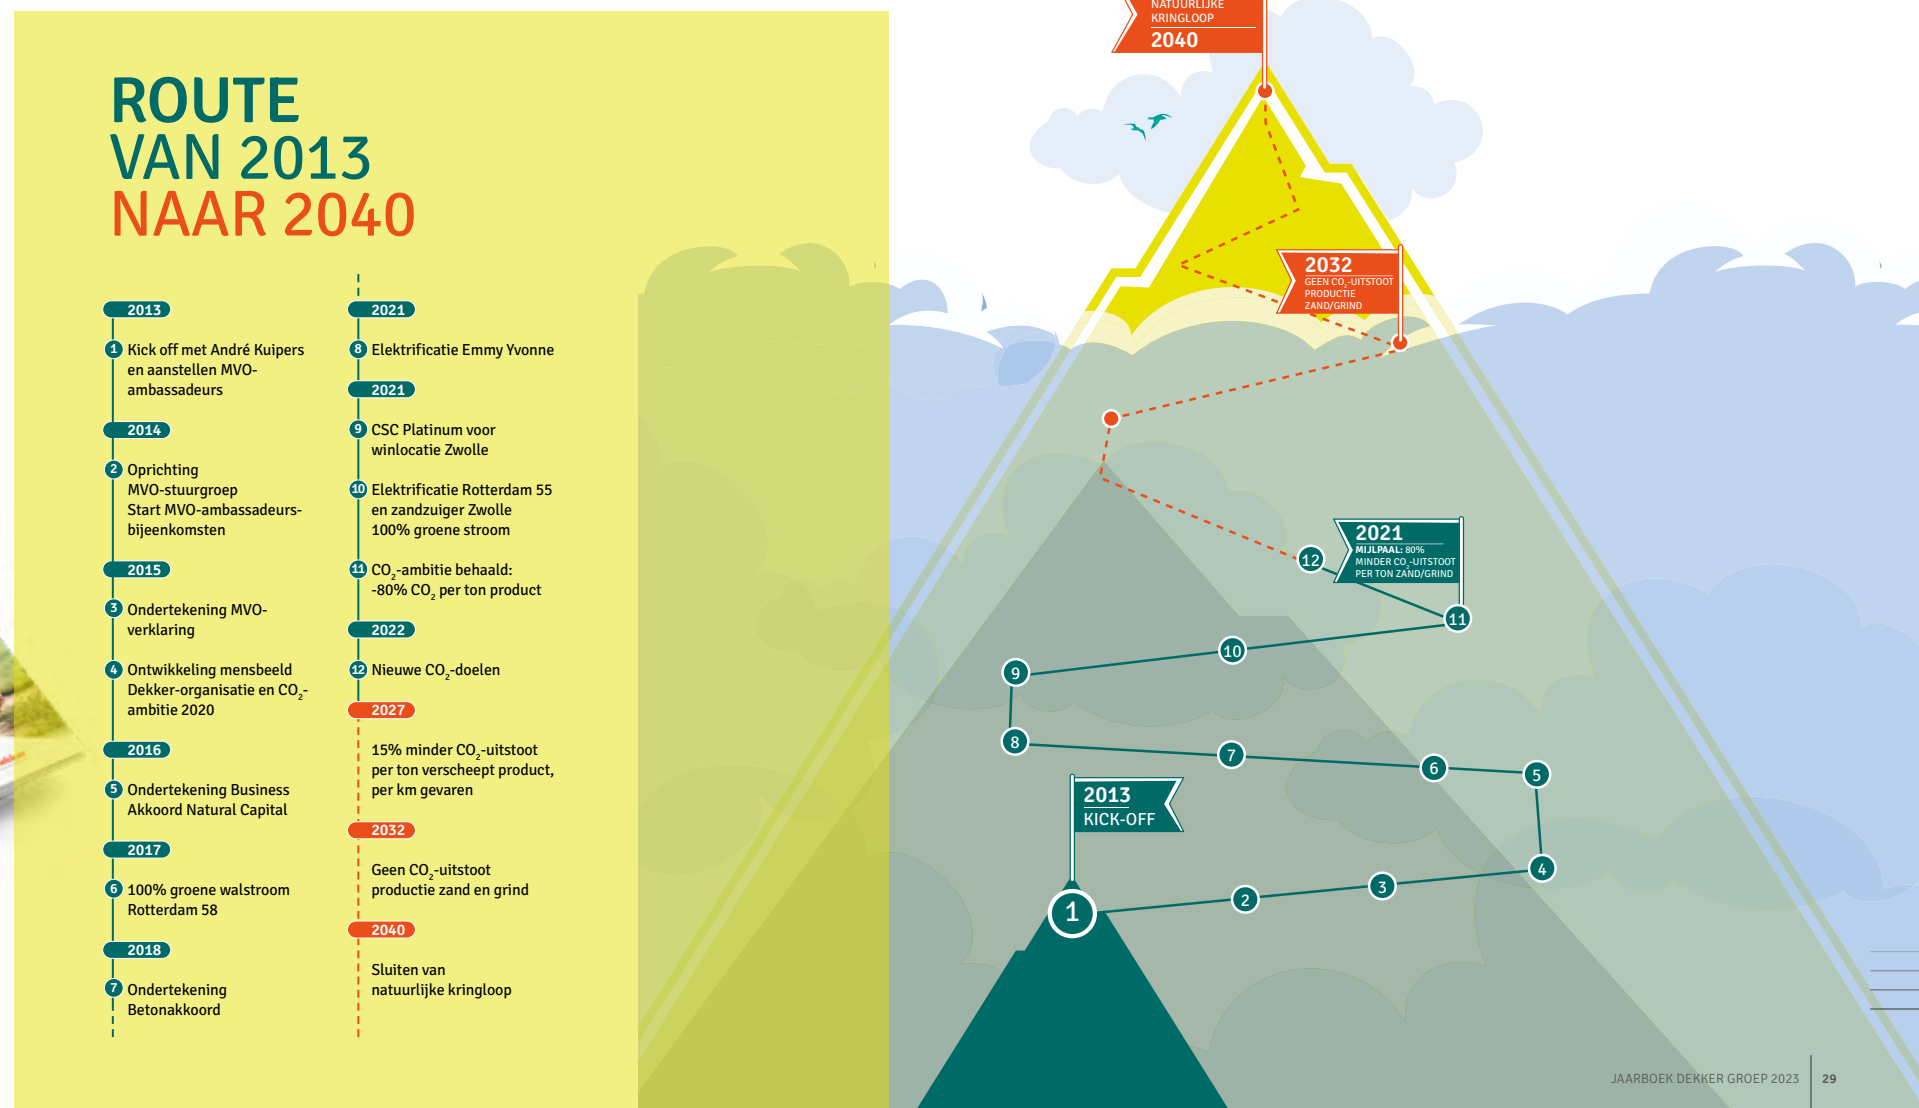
ROUTE
VAN 2013
NAAR 2040

2013

1 Kick off met André Kuipers en aanstellen MVO-ambassadeurs

2014

2 Oprichting MVO-stuurgroep Start MVO-ambassadeurs-bijeenkomsten

2015

3 Ondertekening MVO-verklaring

4 Ontwikkeling mensbeeld Dekker-organisatie en $CO_2$-ambitie 2020

2016

5 Ondertekening Business Akkoord Natural Capital

2017

6 100% groene walstroom Rotterdam 58

2018

7 Ondertekening Betonakkoord

2021

8 Elektrificatie Emmy Yvonne

2021

9 CSC Platinum voor winlocatie Zwolle

10 Elektrificatie Rotterdam 55 en zandzuiger Zwolle 100% groene stroom

11 $CO_2$-ambitie behaald: -80% $CO_2$ per ton product

2022

12 Nieuwe $CO_2$-doelen

2027

15% minder $CO_2$-uitstoot per ton verscheept product, per km gevaren

2032

Geen $CO_2$-uitstoot productie zand en grind

2040

Sluiten van natuurlijke kringloop

NATUURLIJKE KRINGLOOP
2040

2032
GEEN $CO_2$-UITSTOOT PRODUCTIE ZAND/GRIND

2021
MIJLPAAL: 80% MINDER $CO_2$-UITSTOOT PER TON ZAND/GRIND

12 11 10 9 8 7 6 5 4 3 2 1

2013
KICK-OFF

JAARBOEK DEKKER GROEP 2023 | 29